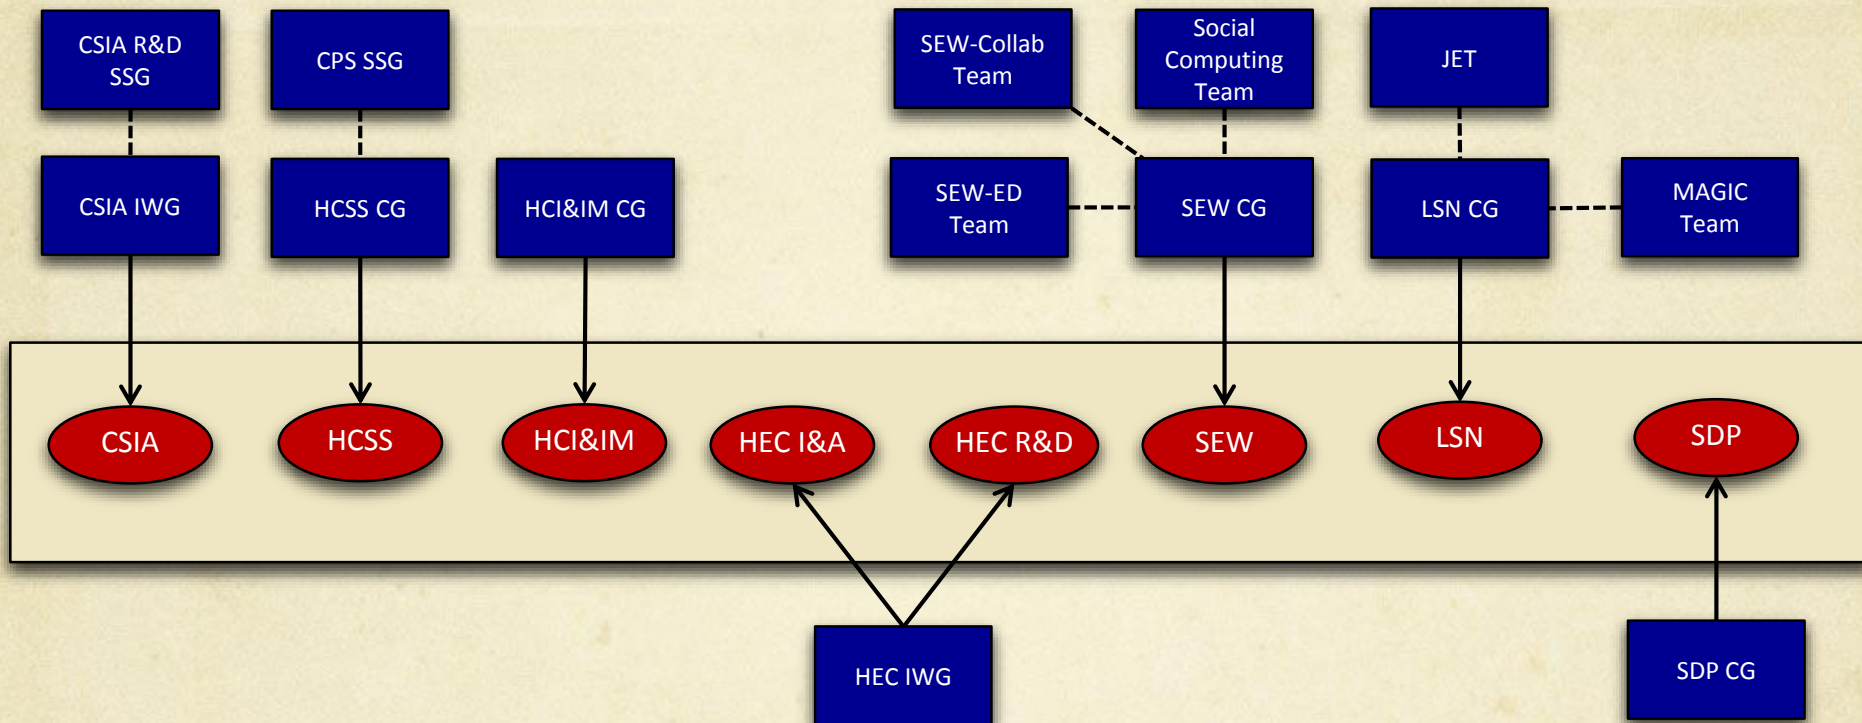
CSIA R&D SSG

CPS SSG

SEW-Collab Team

Social Computing Team

JET

CSIA IWG

HCSS CG

HCI&IM CG

SEW-ED Team

SEW CG

LSN CG

MAGIC Team

CSIA

HCSS

HCI&IM

HEC I&A

HEC R&D

SEW

LSN

SDP

HEC IWG

SDP CG